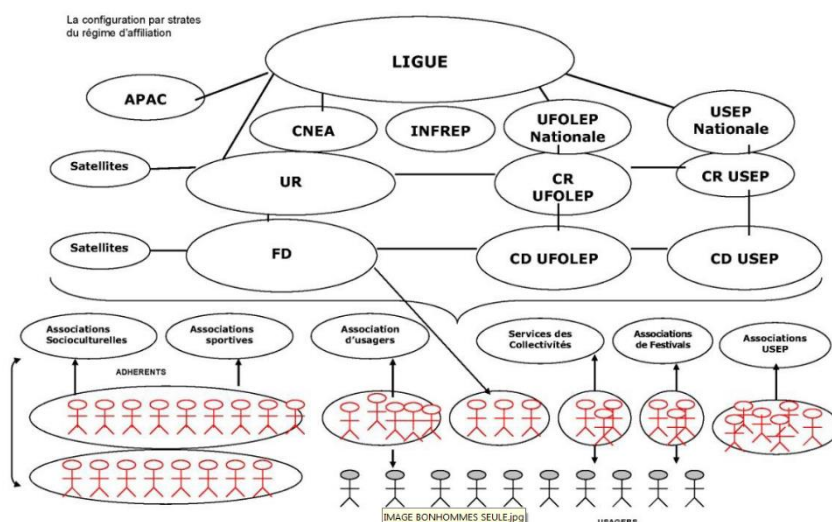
La configuration par strates
du régime d'affiliation

LIGUE

APAC

CNEA

INFREP

UFOLEP Nationale

USEP Nationale

Satellites

UR

CR UFOLEP

CR USEP

Satellites

FD

CD UFOLEP

CD USEP

Associations Socioculturelles

Associations sportives

Association d'usagers

Services des Collectivités

Associations de Festivals

Associations USEP

ADHERENTS

IMAGE BONHOMMES SEULE.jpg

USAGERS